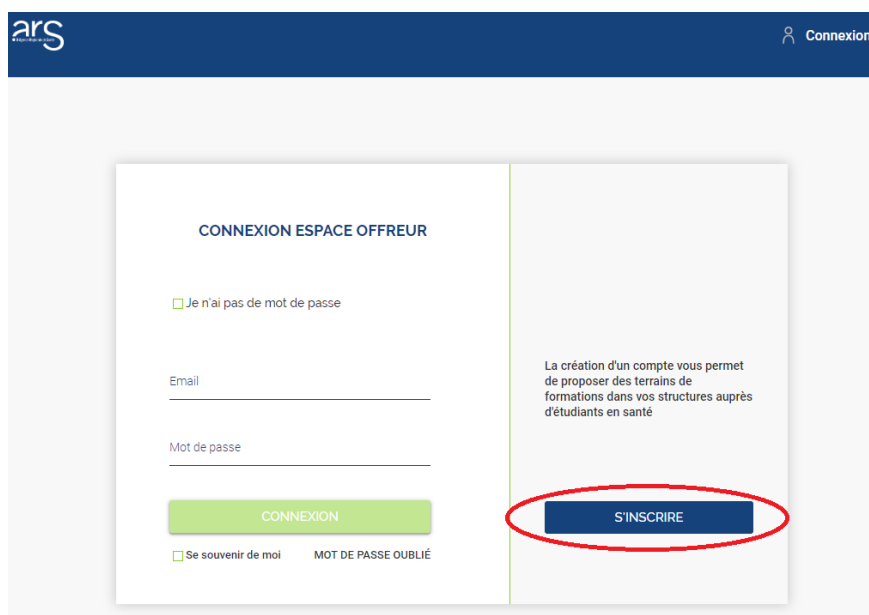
ars
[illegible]

Connexion

CONNEXION ESPACE OFFREUR

Je n'ai pas de mot de passe

Email

Mot de passe

CONNEXION

Se souvenir de moi

MOT DE PASSE OUBLIÉ

La création d'un compte vous permet de proposer des terrains de formations dans vos structures auprès d'étudiants en santé

S'INSCRIRE